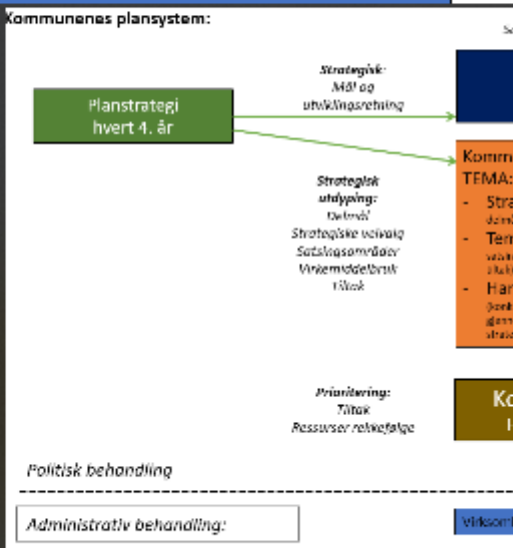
Kommunenes plansystem:

Sa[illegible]

Planstrategi hvert 4. år

Strategisk: Mål og utviklingsretning

Strategisk utdyping: Delmål Strategiske veivalg Satsingsområder Virkemiddelbruk Tiltak

Komm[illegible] TEMA:
- Stra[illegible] dom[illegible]
- Tem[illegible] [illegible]
- Han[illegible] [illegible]

Prioritering: Tiltak Ressurser rekkefølge

Ko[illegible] I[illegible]

Politisk behandling

Administrativ behandling:

Virksom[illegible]